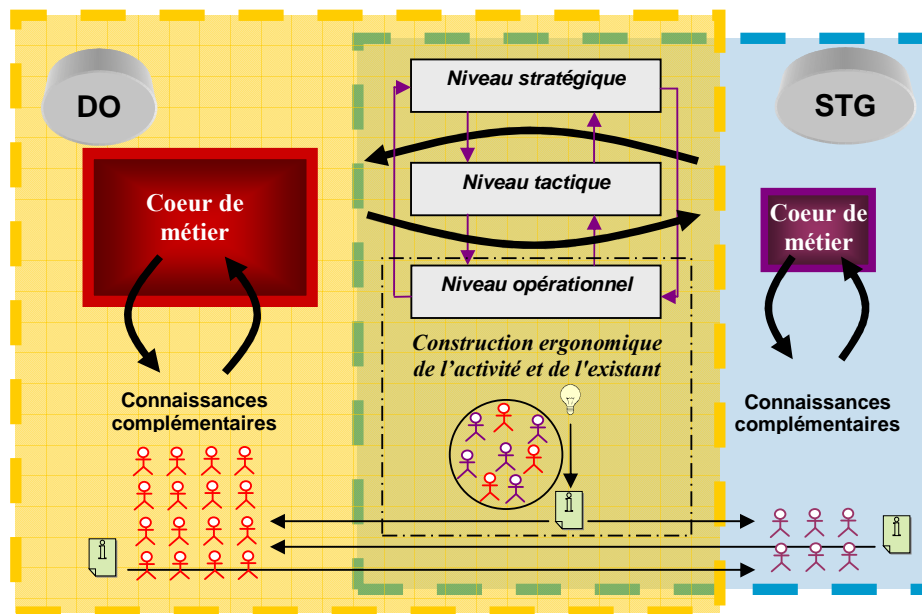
DO

Coeur de métier

Connaissances complémentaires

Niveau stratégique

Niveau tactique

Niveau opérationnel

Construction ergonomique de l'activité et de l'existant

STG

Coeur de métier

Connaissances complémentaires